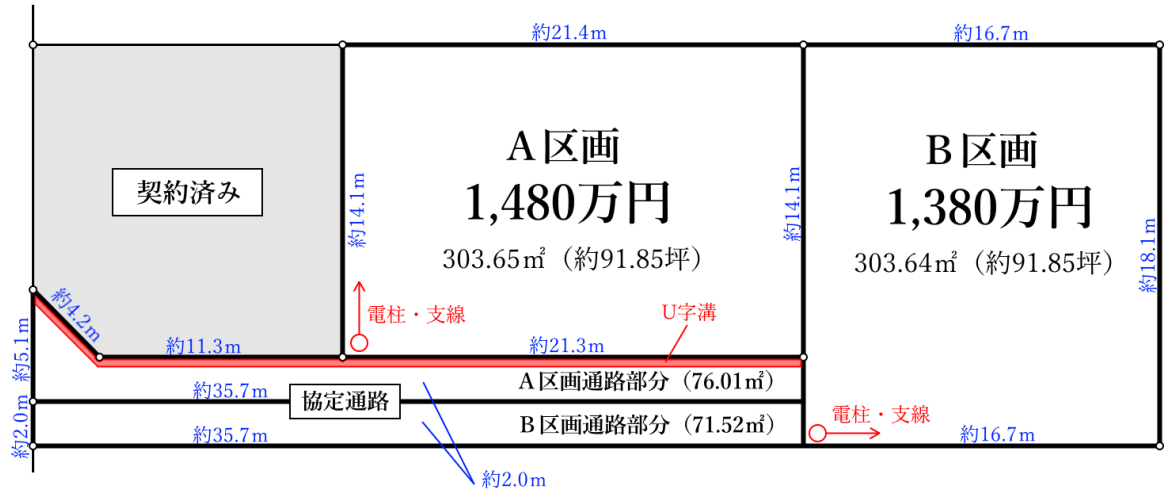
約21.4m

約16.7m

契約済み

A区画
1,480万円
303.65㎡（約91.85坪）

B区画
1,380万円
303.64㎡（約91.85坪）

約14.1m

約14.1m

約18.1m

約4.2m

約5.1m

電柱・支線

U字溝

約11.3m

約21.3m

約35.7m

協定通路

A区画通路部分（76.01㎡）

B区画通路部分（71.52㎡）

約2.0m

約35.7m

電柱・支線

約16.7m

約2.0m